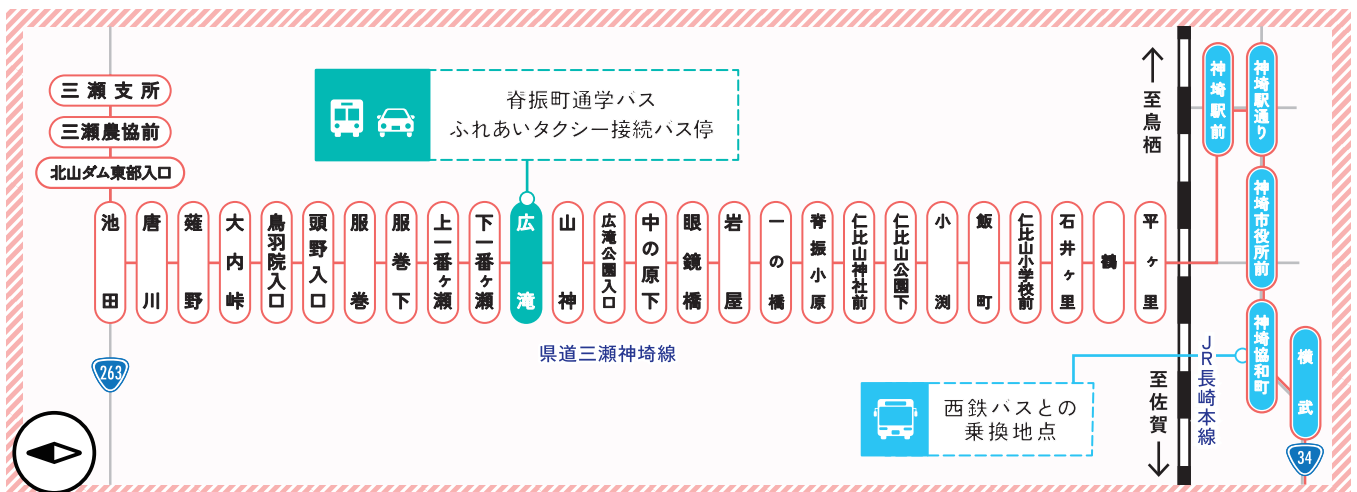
三瀬支所

三瀬農協前

北山ダム東部入口

脊振町通学バス
ふれあいタクシー接続バス停

至鳥栖

神埼駅前

神埼駅通り

神埼市役所前

神埼協和町

横武

池田

唐川

薙野

大内峠

鳥羽院入口

頭野入口

服巻

服巻下

上一番ヶ瀬

下一番ヶ瀬

広滝

山神

広滝公園入口

中の原下

眼鏡橋

岩屋

一の橋

脊振小原

仁比山神社前

仁比山公園下

小渕

飯町

仁比山小学校前

石井ヶ里

鶴

平ヶ里

県道三瀬神埼線

263

JR長崎本線

至佐賀

西鉄バスとの
乗換地点

34